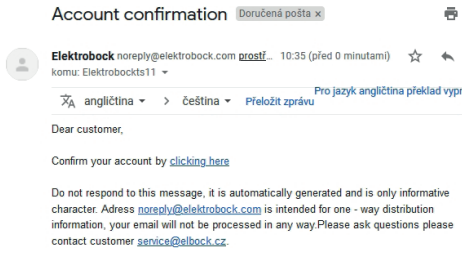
Account confirmation Doručená pošta ×

Elektrobock noreply@elektrobock.com prostř... 10:35 (před 0 minutami)
komu: Elektrobockts11

angličtina > čeština Přeložit zprávu Pro jazyk angličtina překlad vypr

Dear customer,

Confirm your account by clicking here

Do not respond to this message, it is automatically generated and is only informative character. Adress noreply@elektrobock.com is intended for one - way distribution information, your email will not be processed in any way.Please ask questions please contact customer service@elbock.cz.